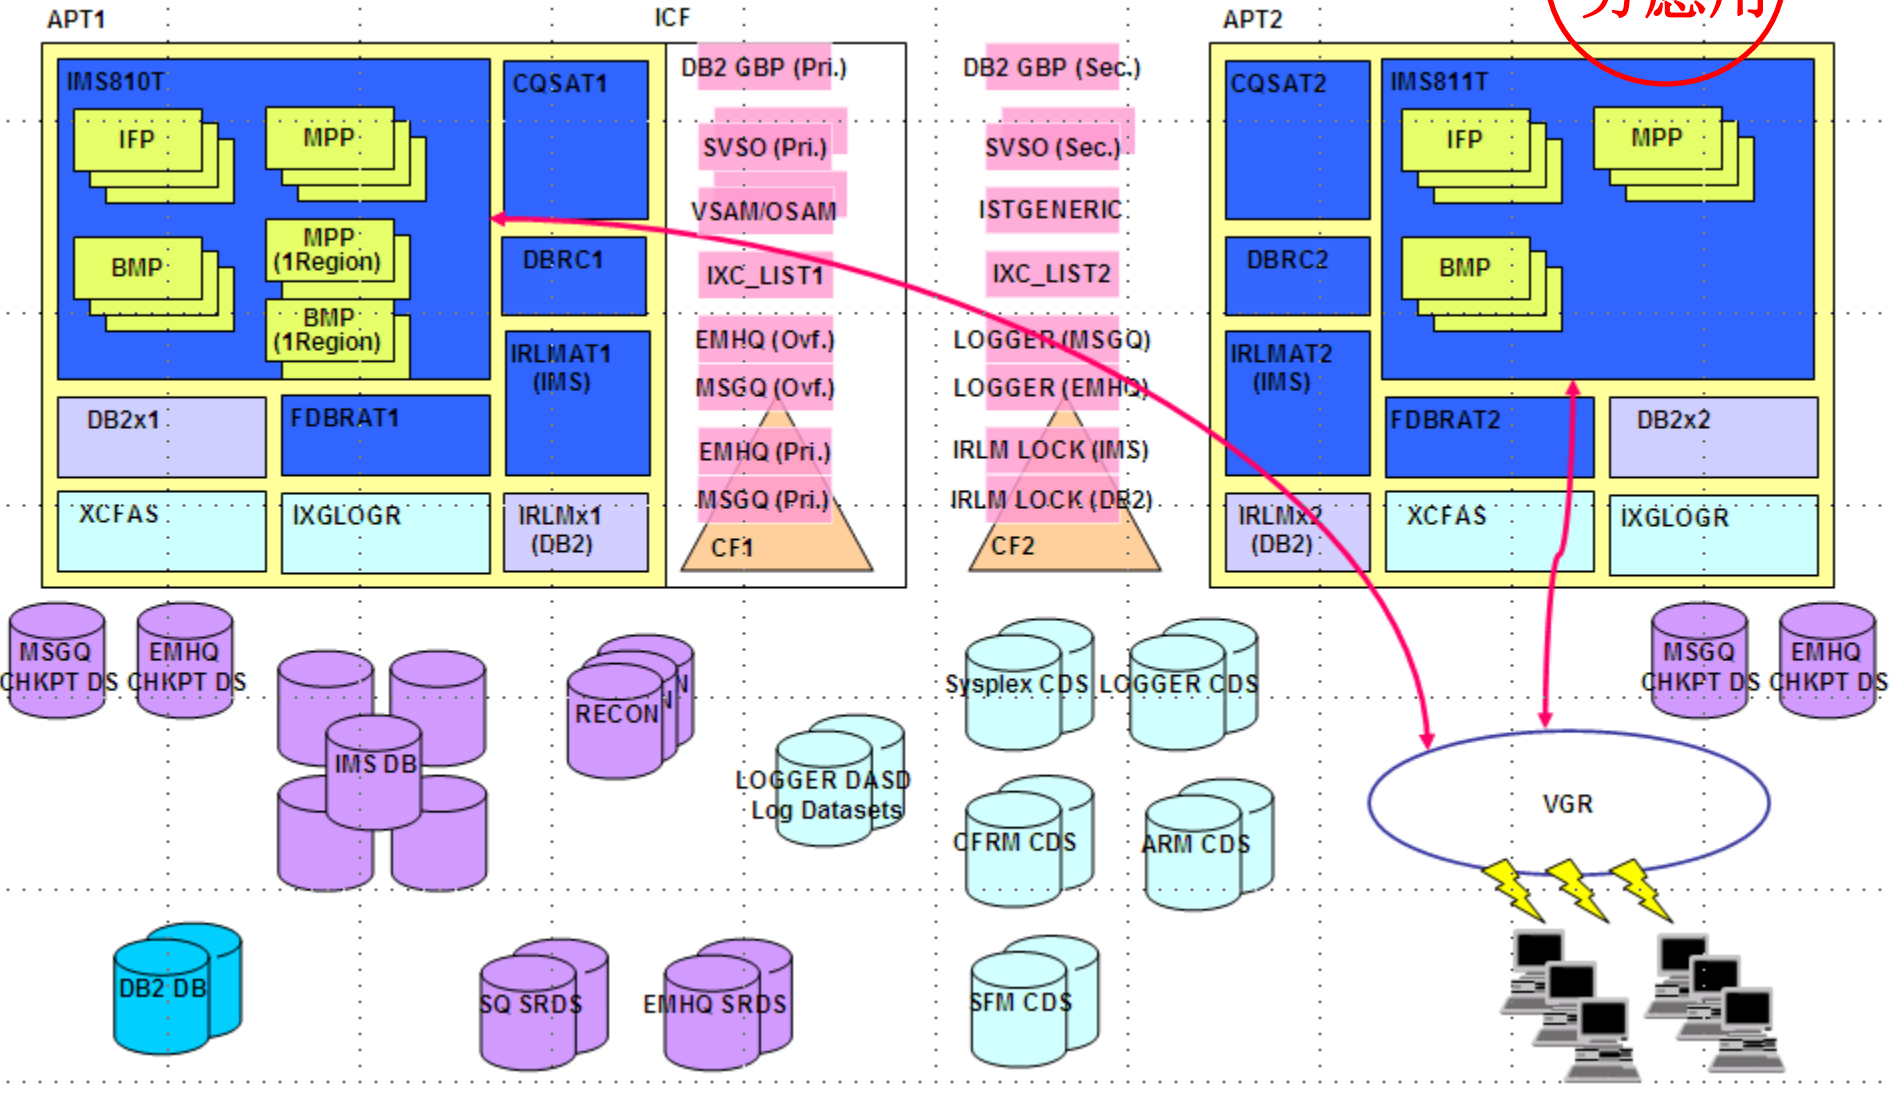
APT1

ICF

APT2

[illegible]

IMS810T

IFP

MPP

BMP

MPP (1Region)

BMP (1Region)

CQSAT1

DBRC1

IRLMAT1 (IMS)

DB2x1

FDBRAT1

XCFAS

IXGLOGR

IRLMx1 (DB2)

DB2 GBP (Pri.)

SVSO (Pri.)

VSAM/OSAM

IXC_LIST1

EMHQ (Ovf.)

MSGQ (Ovf.)

EMHQ (Pri.)

MSGQ (Pri.)

CF1

DB2 GBP (Sec.)

SVSO (Sec.)

ISTGENERIC

IXC_LIST2

LOGGER (MSGQ)

LOGGER (EMHQ)

IRLM LOCK (IMS)

IRLM LOCK (DB2)

CF2

CQSAT2

DBRC2

IRLMAT2 (IMS)

IRLMx2 (DB2)

IMS811T

IFP

MPP

BMP

FDBRAT2

DB2x2

XCFAS

IXGLOGR

MSGQ CHKPT DS

EMHQ CHKPT DS

IMS DB

RECON

LOGGER DASD Log Datasets

Sysplex CDS

LOGGER CDS

CFRM CDS

ARM CDS

SFM CDS

MSGQ CHKPT DS

EMHQ CHKPT DS

VGR

DB2 DB

SQ SRDS

EMHQ SRDS